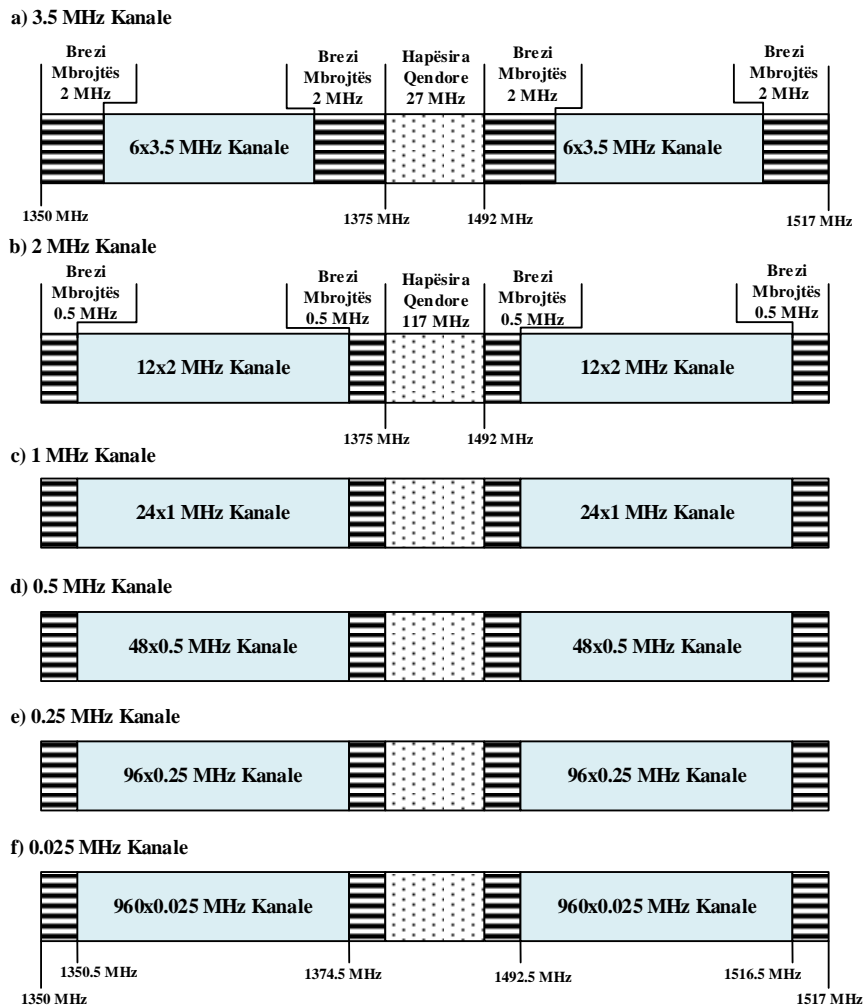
a) 3.5 MHz Kanale

Brezi Mbrojtës 2 MHz

Brezi Mbrojtës 2 MHz

Hapësira Qendore 27 MHz

Brezi Mbrojtës 2 MHz

Brezi Mbrojtës 2 MHz

6x3.5 MHz Kanale

6x3.5 MHz Kanale

1350 MHz

1375 MHz

1492 MHz

1517 MHz

b) 2 MHz Kanale

Brezi Mbrojtës 0.5 MHz

Brezi Mbrojtës 0.5 MHz

Hapësira Qendore 117 MHz

Brezi Mbrojtës 0.5 MHz

Brezi Mbrojtës 0.5 MHz

12x2 MHz Kanale

12x2 MHz Kanale

1375 MHz

1492 MHz

c) 1 MHz Kanale

24x1 MHz Kanale

24x1 MHz Kanale

d) 0.5 MHz Kanale

48x0.5 MHz Kanale

48x0.5 MHz Kanale

e) 0.25 MHz Kanale

96x0.25 MHz Kanale

96x0.25 MHz Kanale

f) 0.025 MHz Kanale

960x0.025 MHz Kanale

960x0.025 MHz Kanale

1350.5 MHz

1374.5 MHz

1492.5 MHz

1516.5 MHz

1350 MHz

1517 MHz